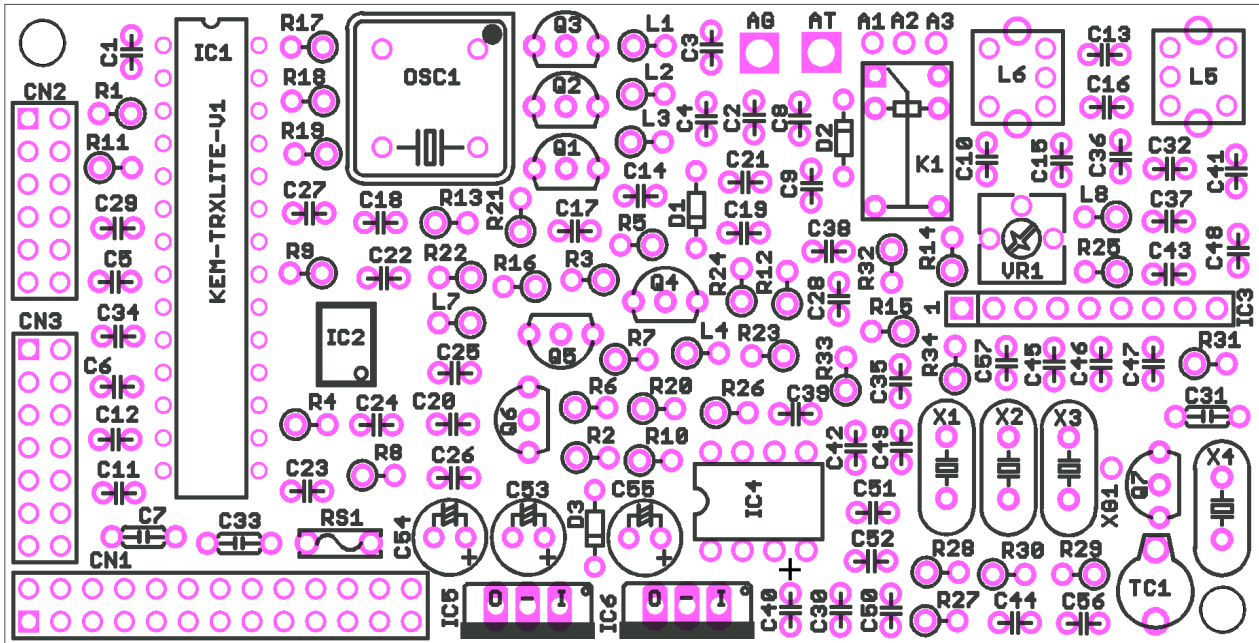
CN2
C1
IC1
R17
R18
R19
OSC1
Q3
Q2
Q1
L1
L2
L3
C3
C4
C2
C8
AG
AT
A1 A2 A3
D2
K1
L6
L5
C13
C16
C36
C32
C10
C15
C41
R1
R11
C29
C5
KEM-TRXLITE-V1
C27
C18
R13
R21
C17
C14
D1
C21
C19
C9
C38
L8
C37
C43
C48
R9
C22
R22
R16
R3
R5
R24
R12
R32
R14
VR1
R25
CN3
C34
C6
C12
C11
IC2
L7
C25
Q4
Q5
R7
L4
R23
C28
R15
1
IC3
R33
C35
R34
C57
C45
C46
C47
R31
Q6
R6
R20
R26
C39
C31
R4
C24
C20
R8
C26
R2
R10
C42
C49
X1
X2
X3
X4
C23
IC4
C51
X01
Q7
C7
C33
RS1
C54
C53
D3
C55
C52
R28
R30
R29
CN1
+
+
+
IC5
O - I
IC6
O - I
C40
C30
C50
R27
C44
C56
TC1